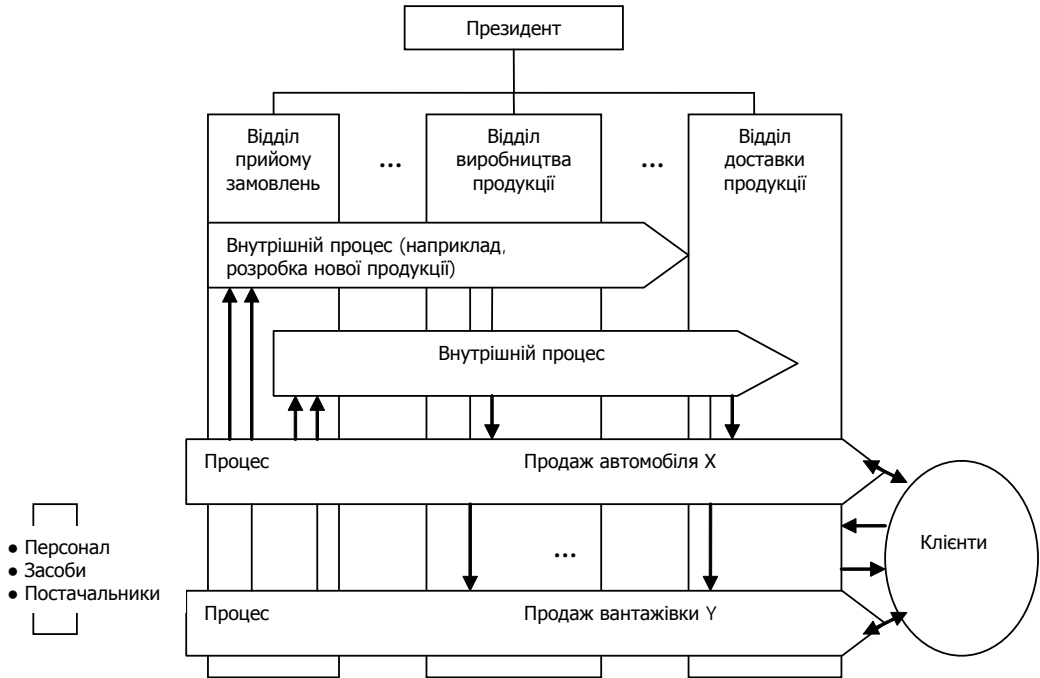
Президент

Відділ прийому замовлень

...

Відділ виробництва продукції

...

Відділ доставки продукції

Внутрішній процес (наприклад, розробка нової продукції)

Внутрішній процес

Процес

Продаж автомобіля X

...

• Персонал
• Засоби
• Постачальники

Клієнти

Процес

Продаж вантажівки Y